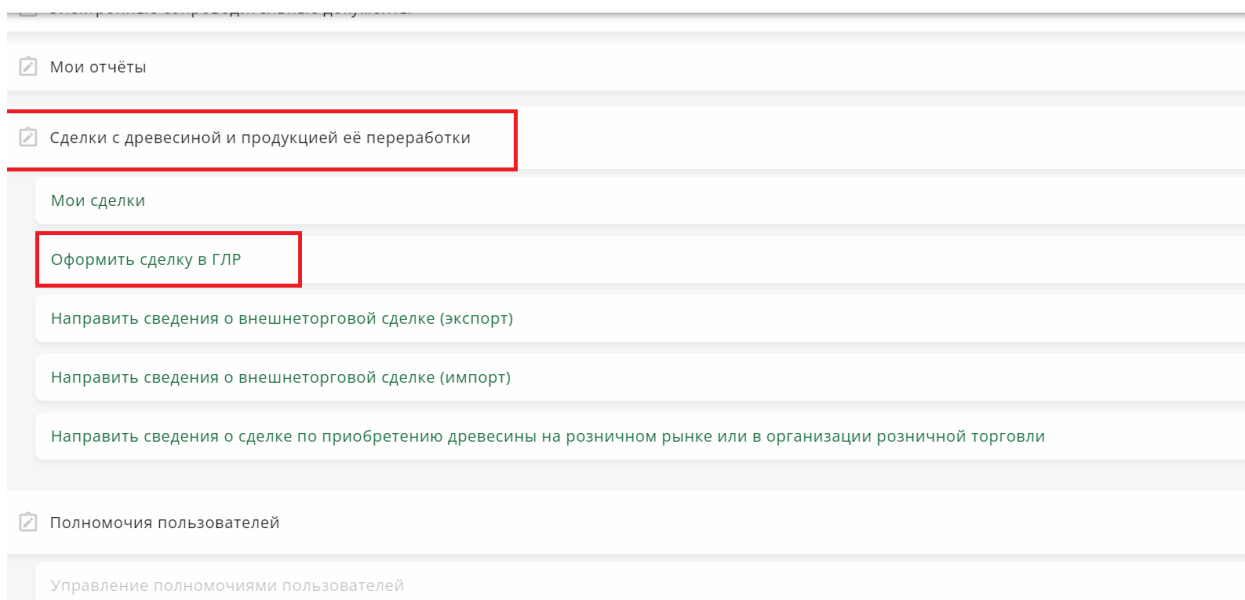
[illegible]

Мои отчёты

Сделки с древесиной и продукцией её переработки

Мои сделки

Оформить сделку в ГЛР

Направить сведения о внешнеторговой сделке (экспорт)

Направить сведения о внешнеторговой сделке (импорт)

Направить сведения о сделке по приобретению древесины на розничном рынке или в организации розничной торговли

Полномочия пользователей

Управление полномочиями пользователей